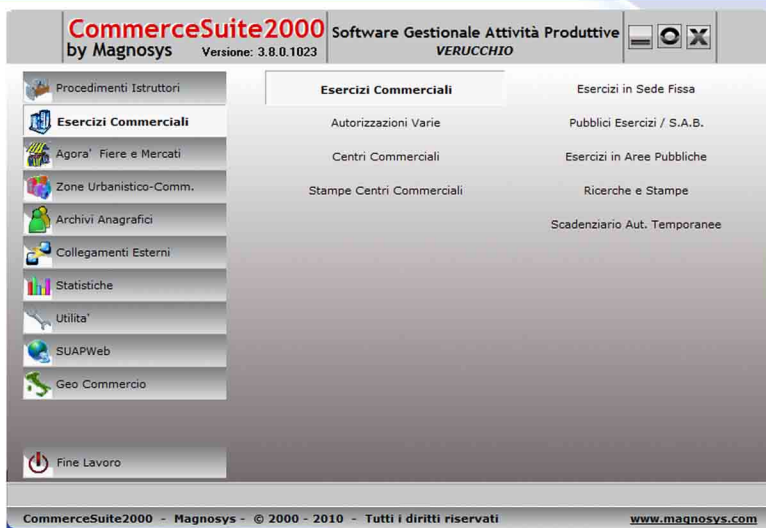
CommerceSuite2000
by Magnosys Versione: 3.8.0.1023

Software Gestionale Attività Produttive
VERUCCHIO

Procedimenti Istruttori
Esercizi Commerciali
Agora' Fiere e Mercati
Zone Urbanistico-Comm.
Archivi Anagrafici
Collegamenti Esterni
Statistiche
Utilita'
SUAPWeb
Geo Commercio

Esercizi Commerciali
Autorizzazioni Varie
Centri Commerciali
Stampe Centri Commerciali

Esercizi in Sede Fissa
Pubblici Esercizi / S.A.B.
Esercizi in Aree Pubbliche
Ricerche e Stampe
Scadenziario Aut. Temporanee

Fine Lavoro

CommerceSuite2000 - Magnosys - © 2000 - 2010 - Tutti i diritti riservati
www.magnosys.com